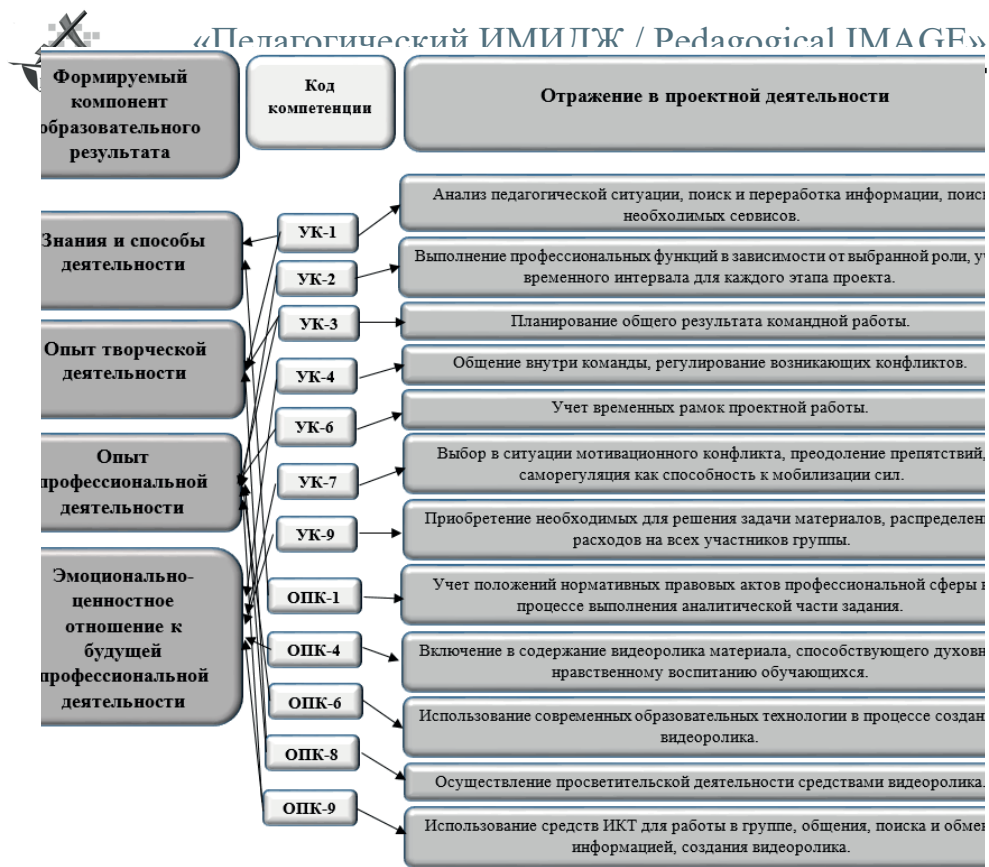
«Педагогический ИМИДЖ / Pedagogical IMAGE»

Формируемый компонент образовательного результата

Код компетенции

Отражение в проектной деятельности

Знания и способы деятельности

Опыт творческой деятельности

Опыт профессиональной деятельности

Эмоционально-ценностное отношение к будущей профессиональной деятельности

УК-1

УК-2

УК-3

УК-4

УК-6

УК-7

УК-9

ОПК-1

ОПК-4

ОПК-6

ОПК-8

ОПК-9

Анализ педагогической ситуации, поиск и переработка информации, поиск необходимых сервисов.

Выполнение профессиональных функций в зависимости от выбранной роли, у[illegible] временного интервала для каждого этапа проекта.

Планирование общего результата командной работы.

Общение внутри команды, регулирование возникающих конфликтов.

Учет временных рамок проектной работы.

Выбор в ситуации мотивационного конфликта, преодоление препятствий, саморегуляция как способность к мобилизации сил.

Приобретение необходимых для решения задачи материалов, распределени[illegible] расходов на всех участников группы.

Учет положений нормативных правовых актов профессиональной сферы в процессе выполнения аналитической части задания.

Включение в содержание видеоролика материала, способствующего духовн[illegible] нравственному воспитанию обучающихся.

Использование современных образовательных технологии в процессе создан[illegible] видеоролика.

Осуществление просветительской деятельности средствами видеоролика.

Использование средств ИКТ для работы в группе, общения, поиска и обме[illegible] информацией, создания видеоролика.